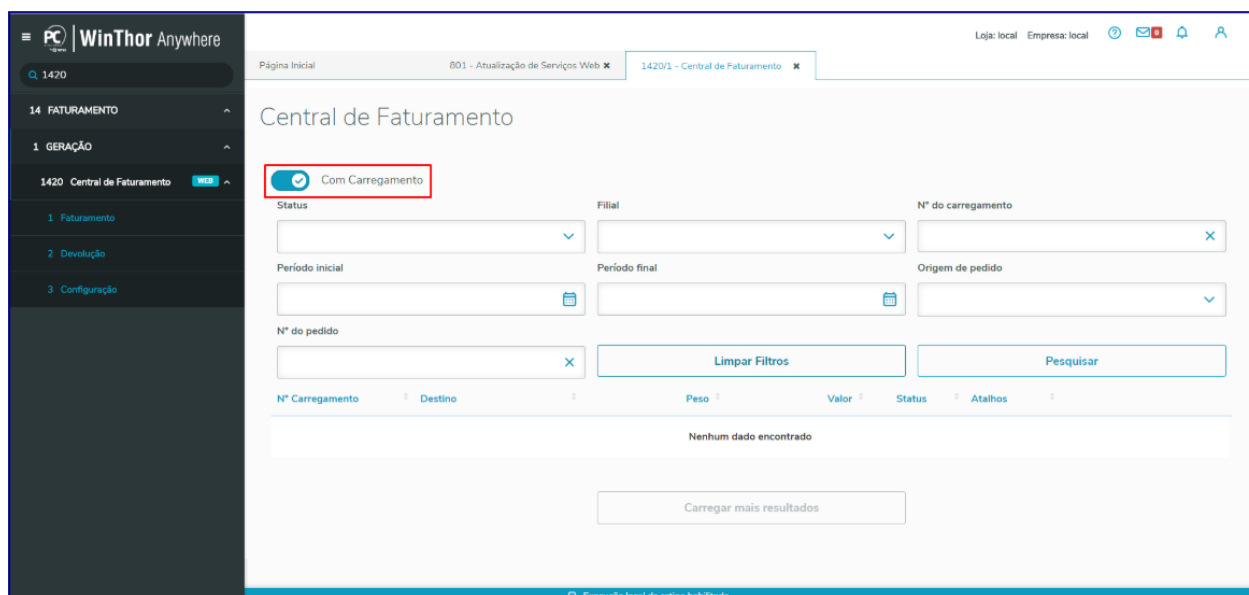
PC | WinThor Anywhere

1420

14 FATURAMENTO

1 GERAÇÃO

1420 Central de Faturamento WEB

1 Faturamento

2 Devolução

3 Configuração

Loja: local Empresa: local

Página Inicial

801 - Atualização de Serviços Web

1420/1 - Central de Faturamento

Central de Faturamento

Com Carregamento

Status

Filial

Nº do carregamento

Período inicial

Período final

Origem de pedido

Nº do pedido

Limpar Filtros

Pesquisar

| Nº Carregamento | Destino | Peso | Valor | Status | Atalhos |
|---|---|---|---|---|---|
| Nenhum dado encontrado | | | | | |

Carregar mais resultados

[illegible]